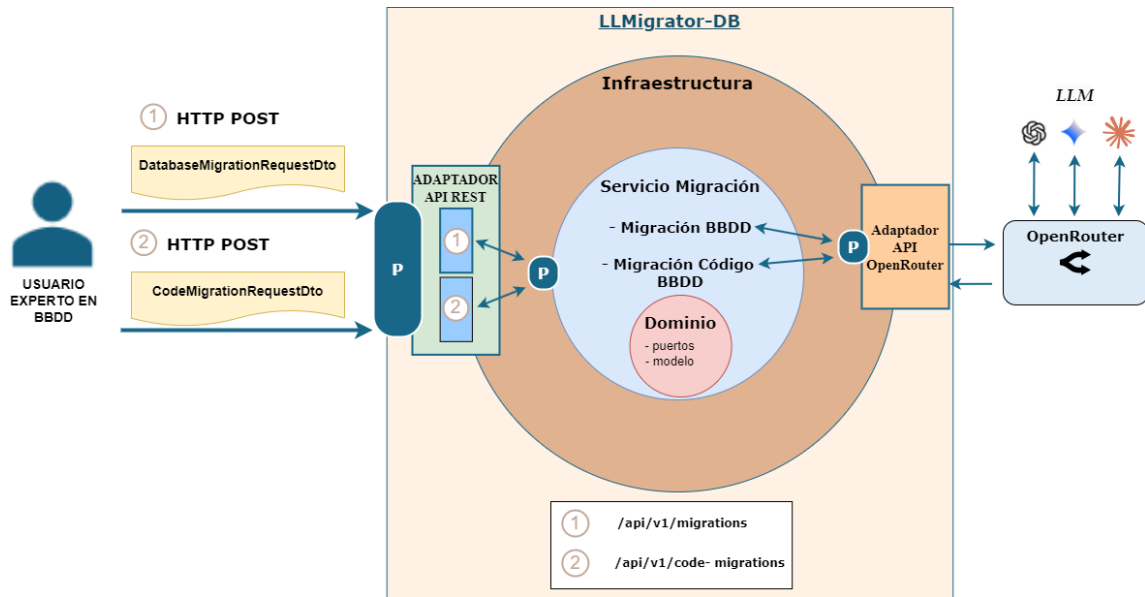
LLMigrator-DB

Infraestructura

1 HTTP POST

DatabaseMigrationRequestDto

2 HTTP POST

CodeMigrationRequestDto

USUARIO EXPERTO EN BBDD

P

ADAPTADOR API REST

1

2

P

Servicio Migración

- Migración BBDD

- Migración Código BBDD

Dominio

- puertos
- modelo

P

Adaptador API OpenRouter

LLM

OpenRouter

1 /api/v1/migrations

2 /api/v1/code- migrations